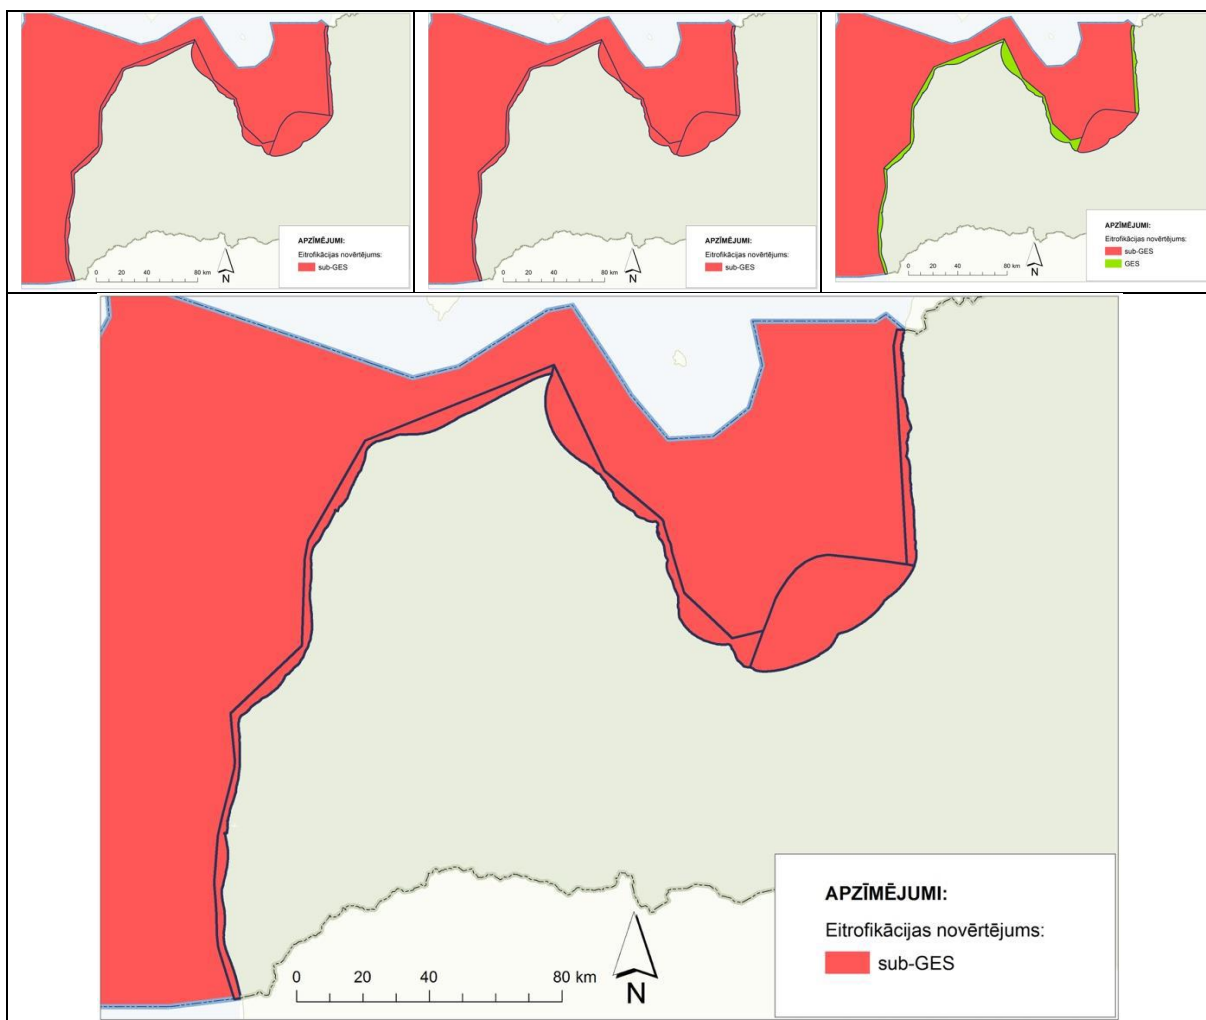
APZĪMĒJUMI:
Eitrofikācijas novērtējums:
sub-GES
0 20 40 80 km
N

APZĪMĒJUMI:
Eitrofikācijas novērtējums:
sub-GES
0 20 40 80 km
N

APZĪMĒJUMI:
Eitrofikācijas novērtējums:
sub-GES
GES
0 20 40 80 km
N

APZĪMĒJUMI:
Eitrofikācijas novērtējums:
sub-GES
0 20 40 80 km
N